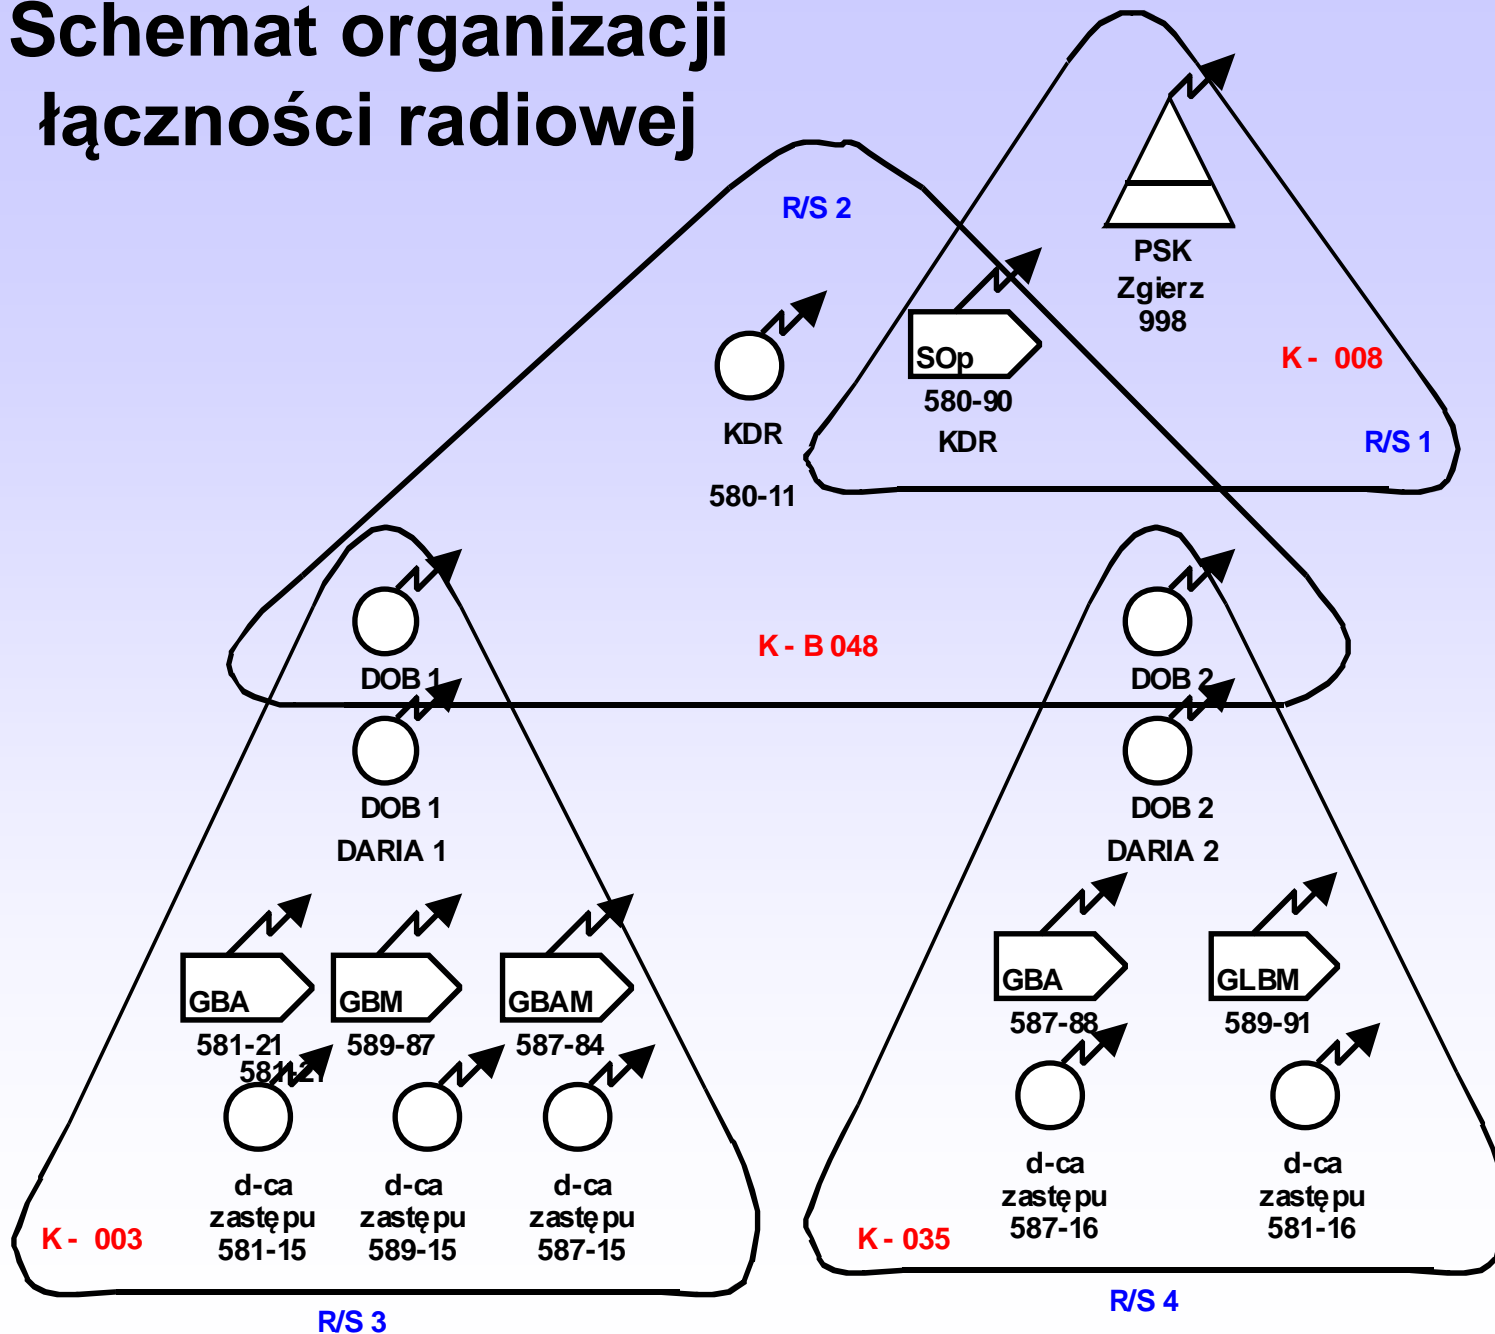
Schemat organizacji łączności radiowej

R/S 2

PSK
Zgierz
998

SOp
580-90
KDR

KDR

580-11

K - 008

R/S 1

K - B 048

DOB 1

DOB 2

DOB 1
DARIA 1

DOB 2
DARIA 2

GBA
581-21
581-21

GBM
589-87

GBAM
587-84

GBA
587-88

GLBM
589-91

d-ca
zastępu
581-15

d-ca
zastępu
589-15

d-ca
zastępu
587-15

d-ca
zastępu
587-16

d-ca
zastępu
581-16

K - 003

K - 035

R/S 3

R/S 4